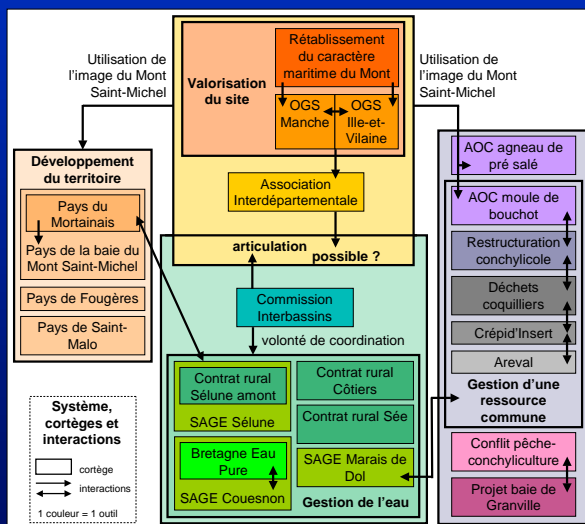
Utilisation de l'image du Mont Saint-Michel

Valorisation du site

Rétablissement du caractère maritime du Mont

OGS Manche

OGS Ille-et-Vilaine

Utilisation de l'image du Mont Saint-Michel

Développement du territoire

Pays du Mortainais

Pays de la baie du Mont Saint-Michel

Pays de Fougères

Pays de Saint-Malo

Association Interdépartementale

articulation possible ?

Commission Interbassins

volonté de coordination

Contrat rural Sélune amont

SAGE Sélune

Contrat rural Côtiers

Contrat rural Sée

Bretagne Eau Pure

SAGE Couesnon

SAGE Marais de Dol

Gestion de l'eau

AOC agneau de pré salé

AOC moule de bouchot

Restructuration conchylicole

Déchets coquilliers

Crépid'Insert

Areval

Gestion d'une ressource commune

Conflit pêche-conchyliculture

Projet baie de Granville

Système, cortèges et interactions

cortège

interactions

1 couleur = 1 outil